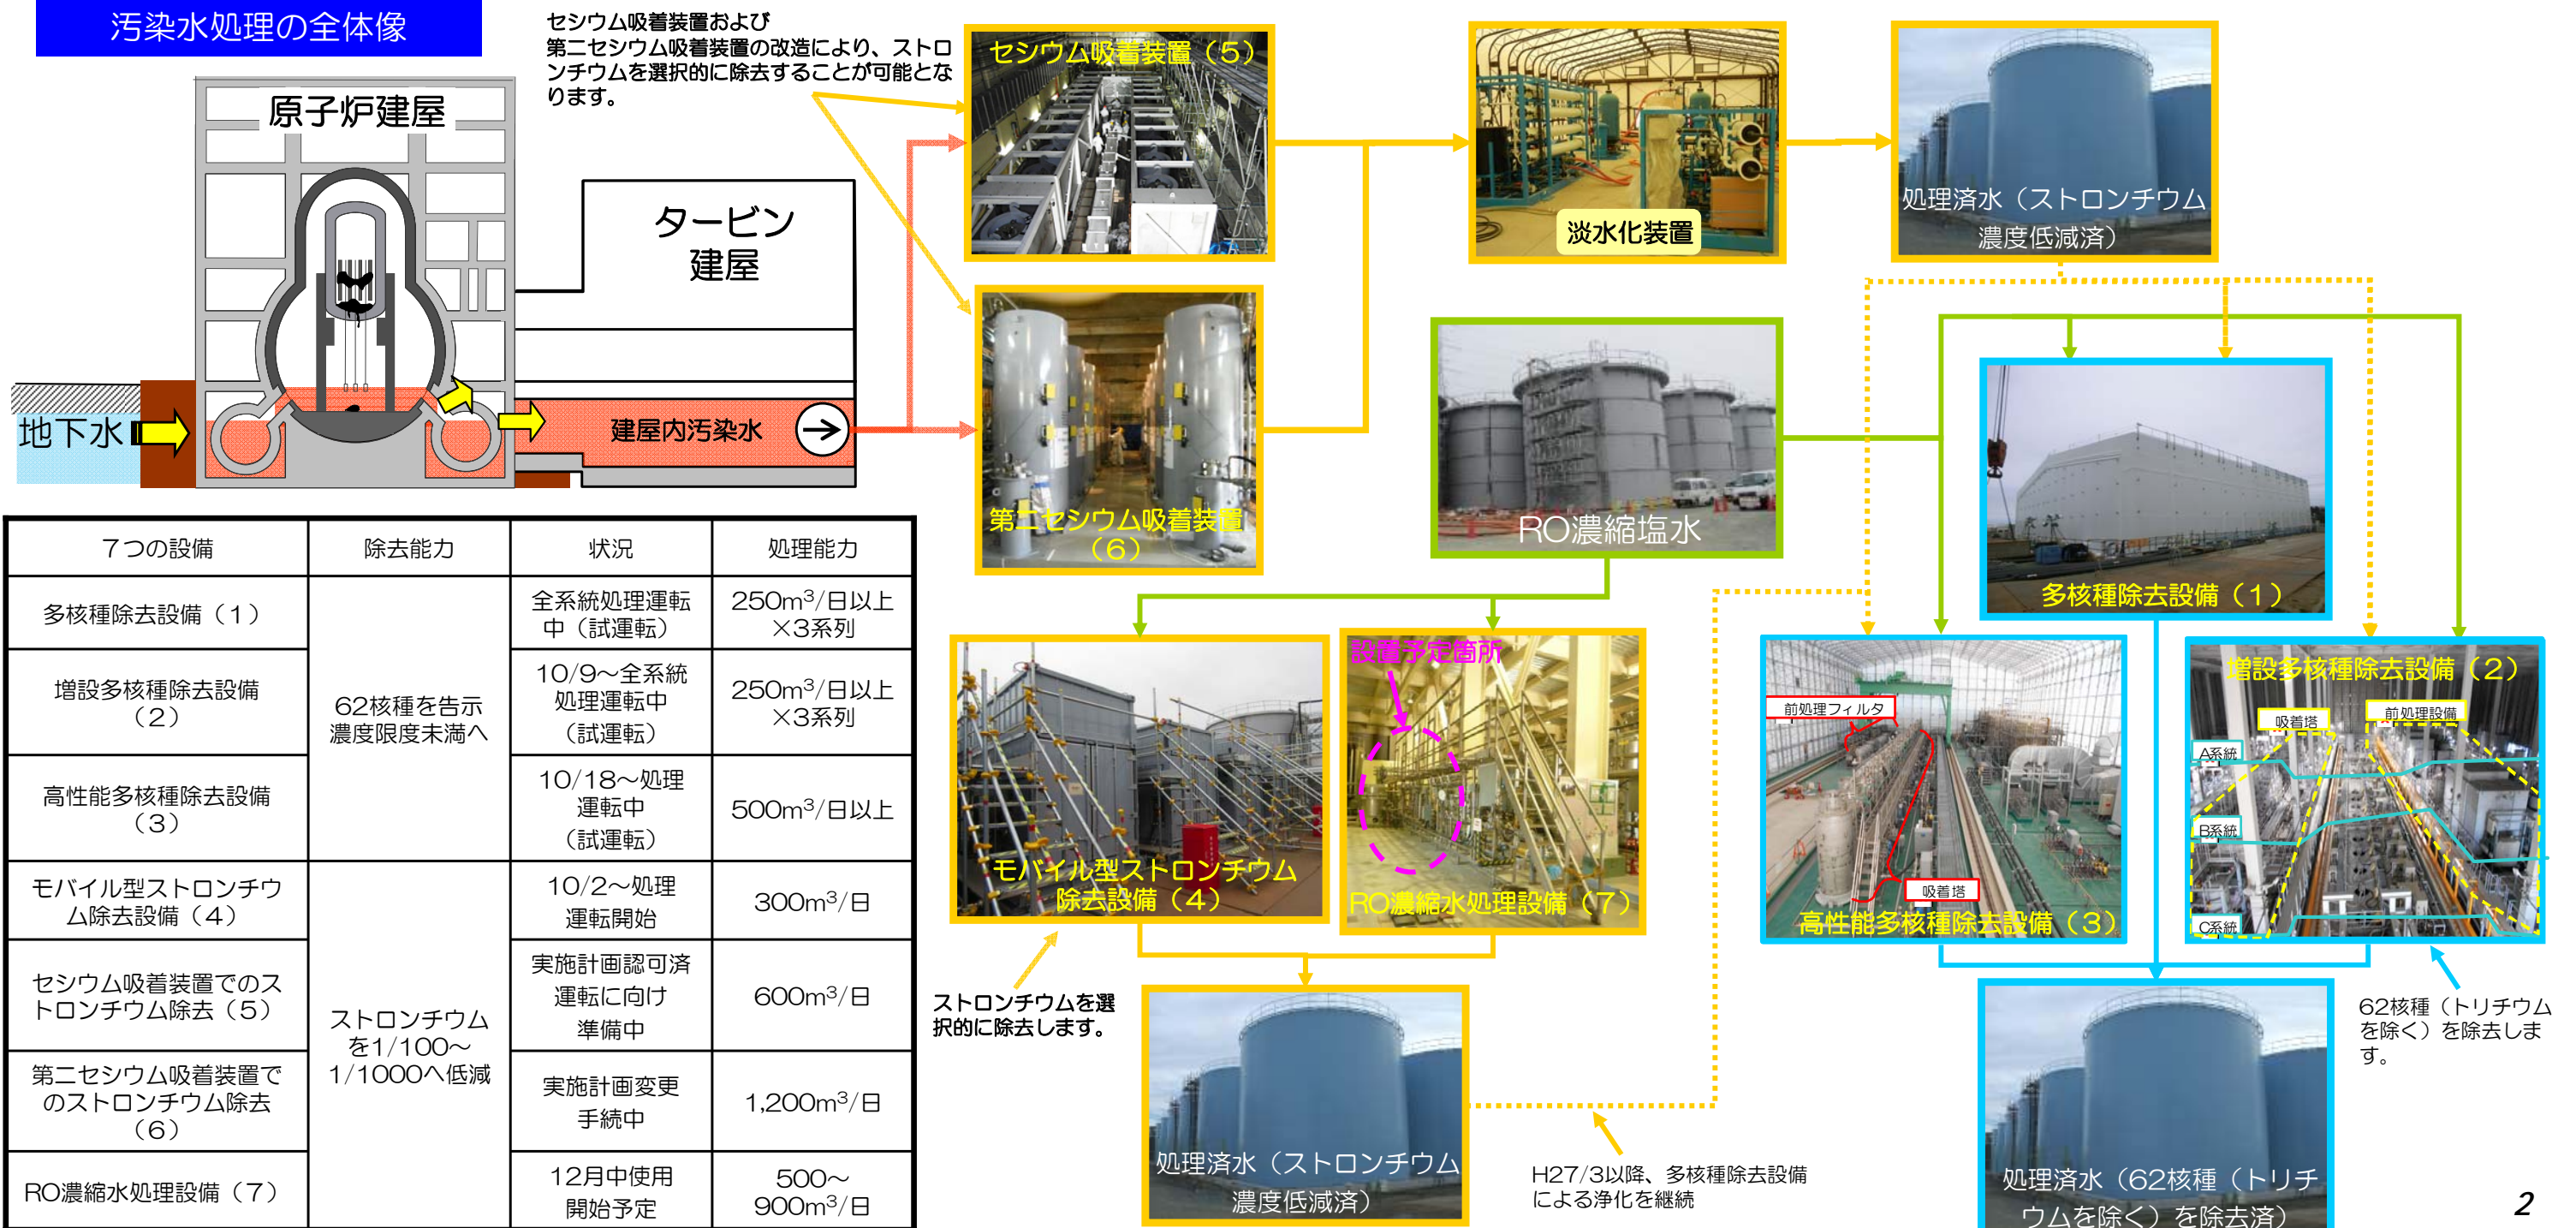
汚染水処理の全体像

原子炉建屋

タービン建屋

地下水

建屋内汚染水

セシウム吸着装置および第二セシウム吸着装置の改造により、ストロンチウムを選択的に除去することが可能となります。

セシウム吸着装置（5）

第二セシウム吸着装置（6）

淡水化装置

処理済水（ストロンチウム濃度低減済）

RO濃縮塩水

多核種除去設備（1）

設置予定箇所

モバイル型ストロンチウム除去設備（4）

RO濃縮水処理設備（7）

前処理フィルタ

吸着塔

高性能多核種除去設備（3）

増設多核種除去設備（2）

吸着塔

前処理設備

A系統

B系統

C系統

ストロンチウムを選択的に除去します。

処理済水（ストロンチウム濃度低減済）

H27/3以降、多核種除去設備による浄化を継続

処理済水（62核種（トリチウムを除く）を除去済）

62核種（トリチウムを除く）を除去します。

| 7つの設備 | 除去能力 | 状況 | 処理能力 |
|---|---|---|---|
| 多核種除去設備（1） | 62核種を告示濃度限度未満へ | 全系統処理運転中（試運転） | 250m$^3$/日以上×3系列 |
| 増設多核種除去設備（2） | | 10/9～全系統処理運転中（試運転） | 250m$^3$/日以上×3系列 |
| 高性能多核種除去設備（3） | | 10/18～処理運転中（試運転） | 500m$^3$/日以上 |
| モバイル型ストロンチウム除去設備（4） | ストロンチウムを1/100～1/1000へ低減 | 10/2～処理運転開始 | 300m$^3$/日 |
| セシウム吸着装置でのストロンチウム除去（5） | | 実施計画認可済運転に向け準備中 | 600m$^3$/日 |
| 第二セシウム吸着装置でのストロンチウム除去（6） | | 実施計画変更手続中 | 1,200m$^3$/日 |
| RO濃縮水処理設備（7） | | 12月中使用開始予定 | 500～900m$^3$/日 |

2